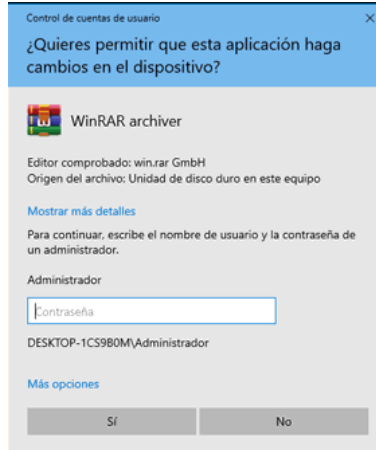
Control de cuentas de usuario

×

¿Quieres permitir que esta aplicación haga cambios en el dispositivo?

WinRAR archiver

Editor comprobado: win.rar GmbH
Origen del archivo: Unidad de disco duro en este equipo

Mostrar más detalles

Para continuar, escribe el nombre de usuario y la contraseña de un administrador.

Administrador

Contraseña

DESKTOP-1CS9B0M\Administrador

Más opciones

Sí

No